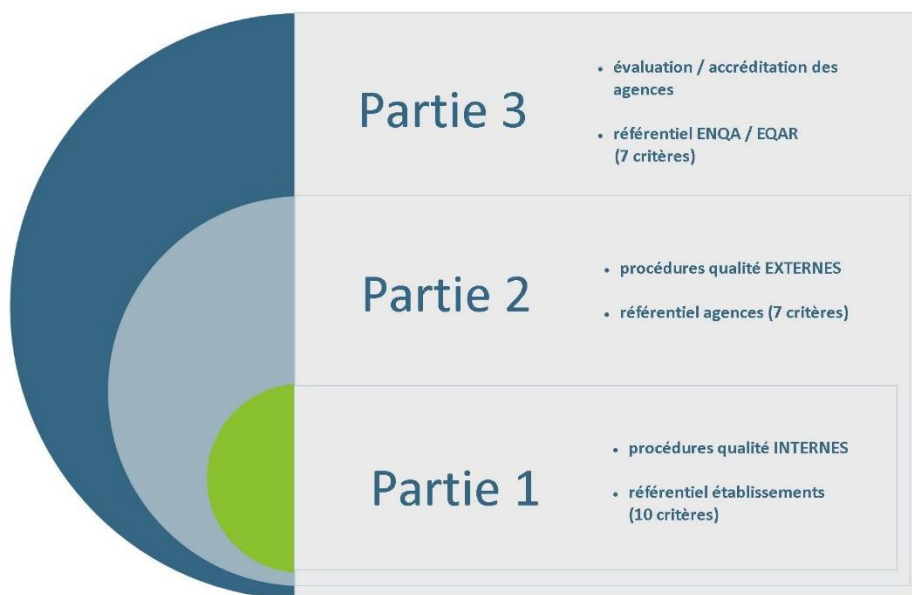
Partie 3

- évaluation / accréditation des agences
- référentiel ENQA / EQAR (7 critères)

Partie 2

- procédures qualité EXTERNES
- référentiel agences (7 critères)

Partie 1

- procédures qualité INTERNES
- référentiel établissements (10 critères)